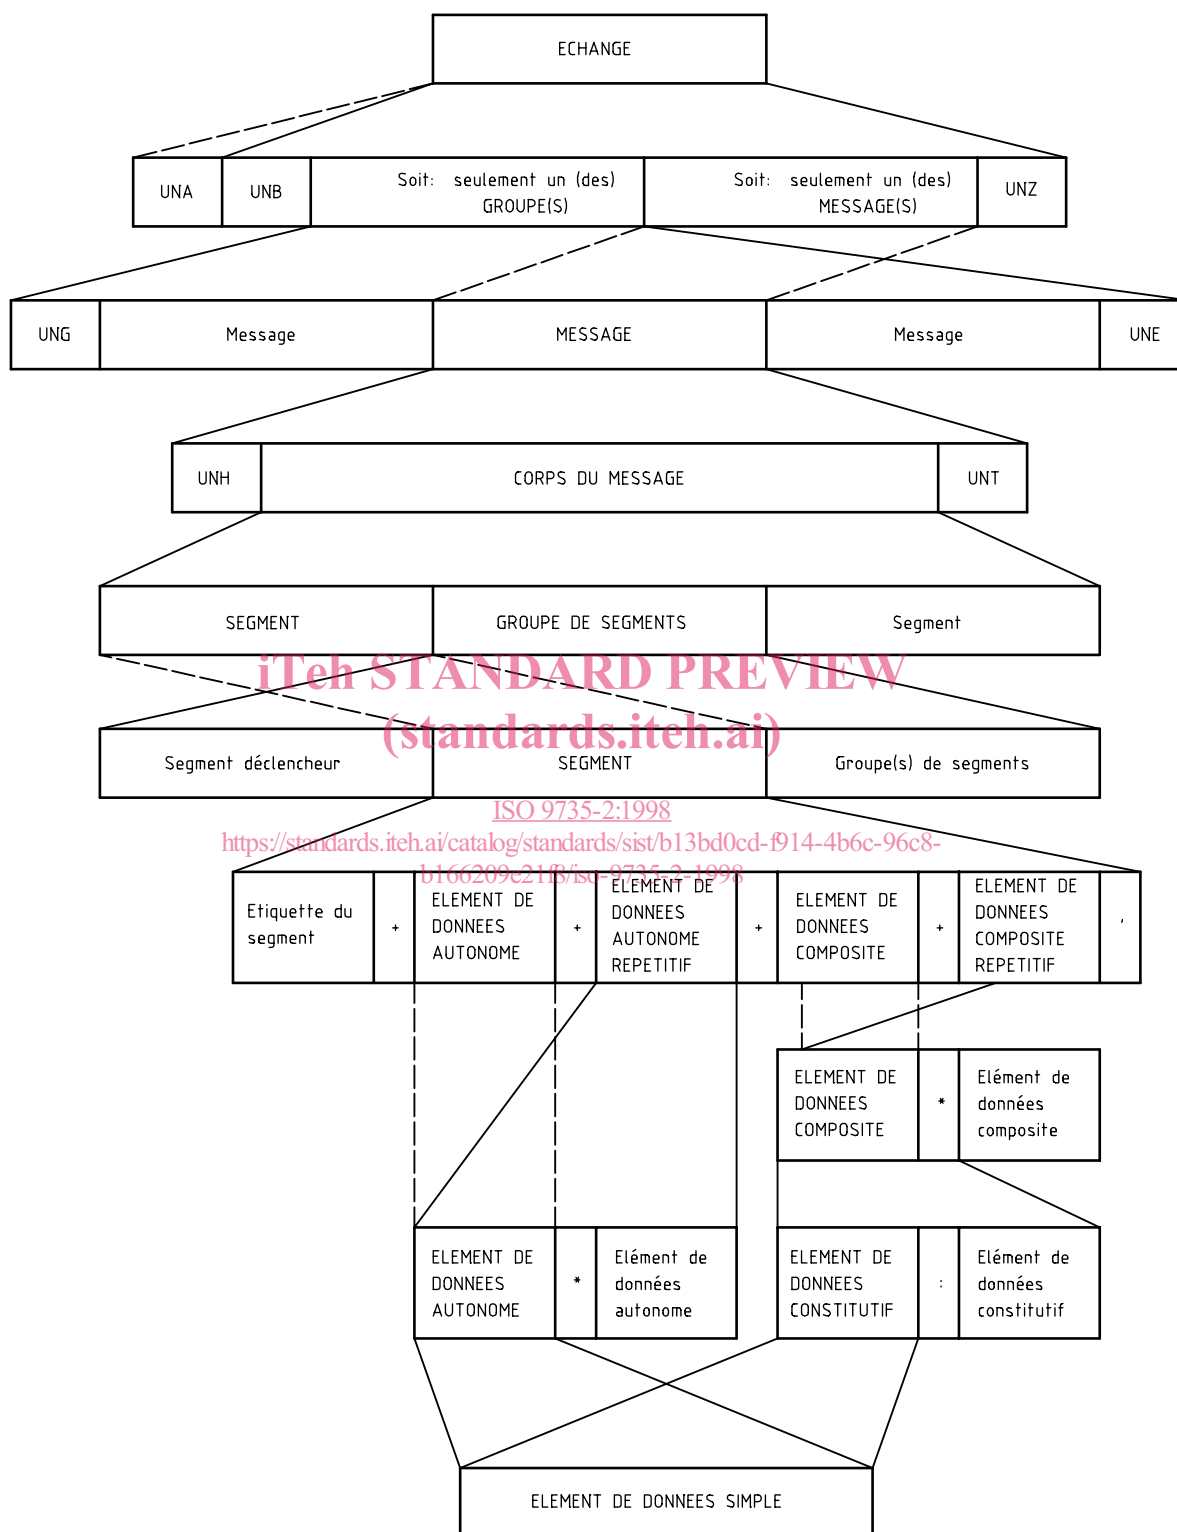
ECHANGE

UNA

UNB

Soit: seulement un (des) GROUPE(S)

Soit: seulement un (des) MESSAGE(S)

UNZ

UNG

Message

MESSAGE

Message

UNE

UNH

CORPS DU MESSAGE

UNT

SEGMENT

GROUPE DE SEGMENTS

Segment

iTeh STANDARD PREVIEW
(standards.iteh.ai)

Segment déclencheur

SEGMENT

Groupe(s) de segments

ISO 9735-2:1998
https://standards.iteh.ai/catalog/standards/sist/b13bd0cd-f914-4b6c-96c8-b166209e21f8/iso-9735-2-1998

Etiquette du segment

+

ELEMENT DE DONNEES AUTONOME

+

ELEMENT DE DONNEES AUTONOME REPETITIF

+

ELEMENT DE DONNEES COMPOSITE

+

ELEMENT DE DONNEES COMPOSITE REPETITIF

'

ELEMENT DE DONNEES COMPOSITE

*

Elément de données composite

ELEMENT DE DONNEES AUTONOME

*

Elément de données autonome

ELEMENT DE DONNEES CONSTITUTIF

:

Elément de données constitutif

ELEMENT DE DONNEES SIMPLE